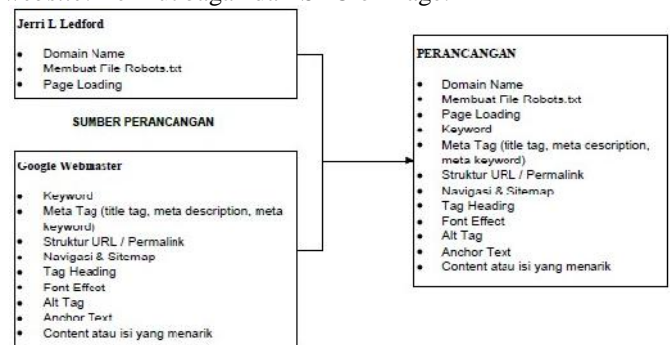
Jerri L Ledford

- Domain Name
- Membuat File Robots.txt
- Page Loading

SUMBER PERANCANGAN

Google Webmaster

- Keyword
- Meta Tag (title tag, meta description, meta keyword)
- Struktur URL / Permalink
- Navigasi & Sitemap
- Tag Heading
- Font Effect
- Alt Tag
- Anchor Text
- Content atau isi yang menarik

PERANCANGAN

- Domain Name
- Membuat File Robots.txt
- Page Loading
- Keyword
- Meta Tag (title tag, meta cescription, meta keyword)
- Struktur URL / Permalink
- Navigasi & Sitemap
- Tag Heading
- Font Effect
- Alt Tag
- Anchor Text
- Content atau isi yang menarik